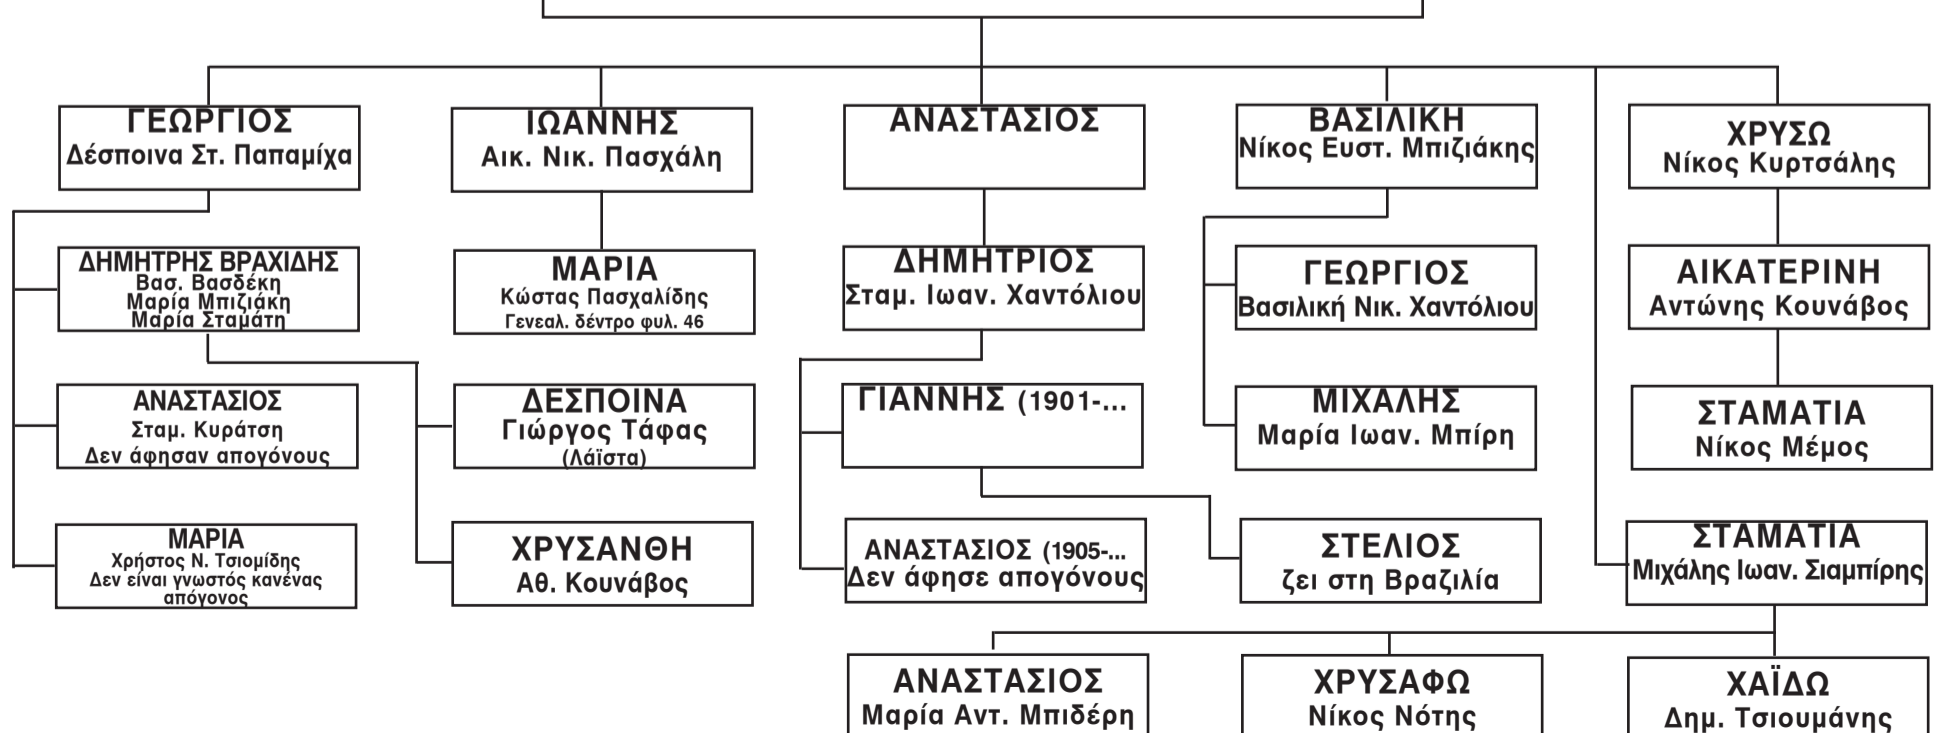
ΓΕΩΡΓΙΟΣ
Δέσποινα Στ. Παπαμίχα

ΙΩΑΝΝΗΣ
Αικ. Νικ. Πασχάλη

ΑΝΑΣΤΑΣΙΟΣ

ΒΑΣΙΛΙΚΗ
Νίκος Ευστ. Μπιζιάκης

ΧΡΥΣΩ
Νίκος Κυρτσάλης

ΔΗΜΗΤΡΗΣ ΒΡΑΧΙΔΗΣ
Βασ. Βασδέκη
Μαρία Μπιζιάκη
Μαρία Σταμάτη

ΜΑΡΙΑ
Κώστας Πασχαλίδης
Γενεαλ. δέντρο φυλ. 46

ΔΗΜΗΤΡΙΟΣ
Σταμ. Ιωαν. Χαντόλιου

ΓΕΩΡΓΙΟΣ
Βασιλική Νικ. Χαντόλιου

ΑΙΚΑΤΕΡΙΝΗ
Αντώνης Κουνάβος

ΑΝΑΣΤΑΣΙΟΣ
Σταμ. Κυράτση
Δεν άφησαν απογόνους

ΔΕΣΠΟΙΝΑ
Γιώργος Τάφας
(Λάϊστα)

ΓΙΑΝΝΗΣ (1901-...

ΜΙΧΑΛΗΣ
Μαρία Ιωαν. Μπίρη

ΣΤΑΜΑΤΙΑ
Νίκος Μέμος

ΜΑΡΙΑ
Χρήστος Ν. Τσιομίδης
Δεν είναι γνωστός κανένας απόγονος

ΧΡΥΣΑΝΘΗ
Αθ. Κουνάβος

ΑΝΑΣΤΑΣΙΟΣ (1905-...
Δεν άφησε απογόνους

ΣΤΕΛΙΟΣ
ζει στη Βραζιλία

ΣΤΑΜΑΤΙΑ
Μιχάλης Ιωαν. Σιαμπίρης

ΑΝΑΣΤΑΣΙΟΣ
Μαρία Αντ. Μπιδέρη

ΧΡΥΣΑΦΩ
Νίκος Νότης

ΧΑΪΔΩ
Δημ. Τσιουμάνης